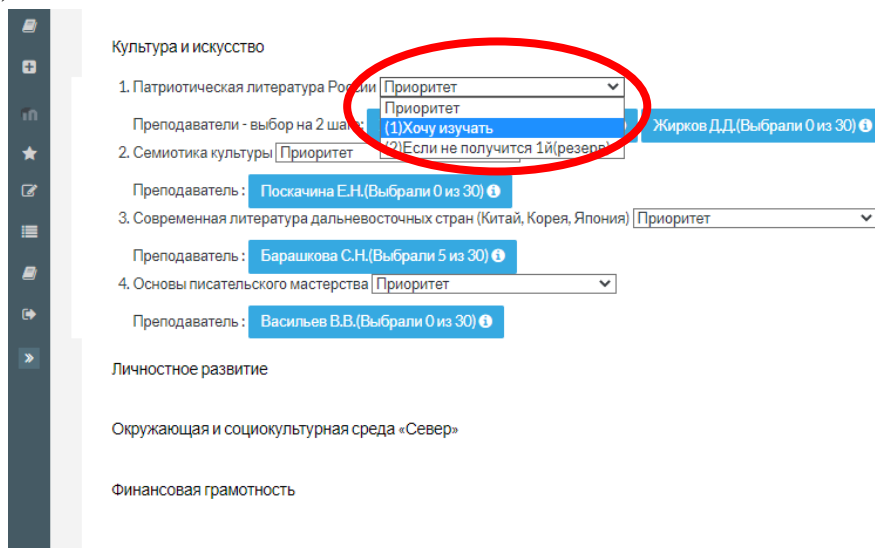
Культура и искусство

1. Патриотическая литература России Приоритет

Приоритет
(1)Хочу изучать
(2)Если не получится 1й(резерв)

Преподаватели - выбор на 2 ша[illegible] Жирков Д.Д.(Выбрали 0 из 30)

2. Семиотика культуры Приоритет

Преподаватель : Поскачина Е.Н.(Выбрали 0 из 30)

3. Современная литература дальневосточных стран (Китай, Корея, Япония) Приоритет

Преподаватель : Барашкова С.Н.(Выбрали 5 из 30)

4. Основы писательского мастерства Приоритет

Преподаватель : Васильев В.В.(Выбрали 0 из 30)

Личностное развитие

Окружающая и социокультурная среда «Север»

Финансовая грамотность